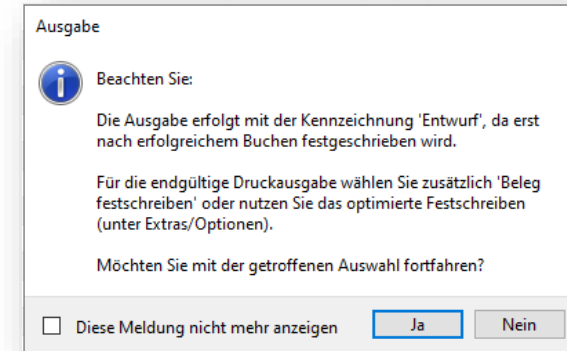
Ausgabe

Beachten Sie:

Die Ausgabe erfolgt mit der Kennzeichnung 'Entwurf', da erst nach erfolgreichem Buchen festgeschrieben wird.

Für die endgültige Druckausgabe wählen Sie zusätzlich 'Beleg festschreiben' oder nutzen Sie das optimierte Festschreiben (unter Extras/Optionen).

Möchten Sie mit der getroffenen Auswahl fortfahren?

Diese Meldung nicht mehr anzeigen

Ja

Nein